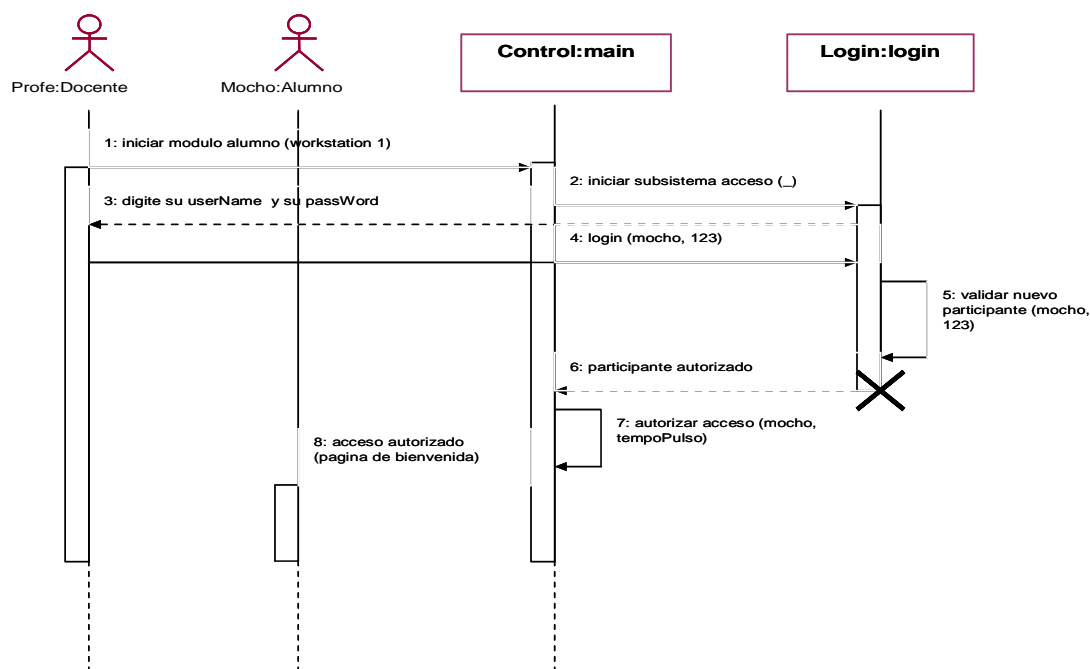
Profe:Docente

Mocho:Alumno

Control:main

Login:login

1: iniciar modulo alumno (workstation 1)

2: iniciar subsistema acceso (_)

3: digite su userName y su passWord

4: login (mocho, 123)

5: validar nuevo participante (mocho, 123)

6: participante autorizado

7: autorizar acceso (mocho, tempoPulso)

8: acceso autorizado (pagina de bienvenida)